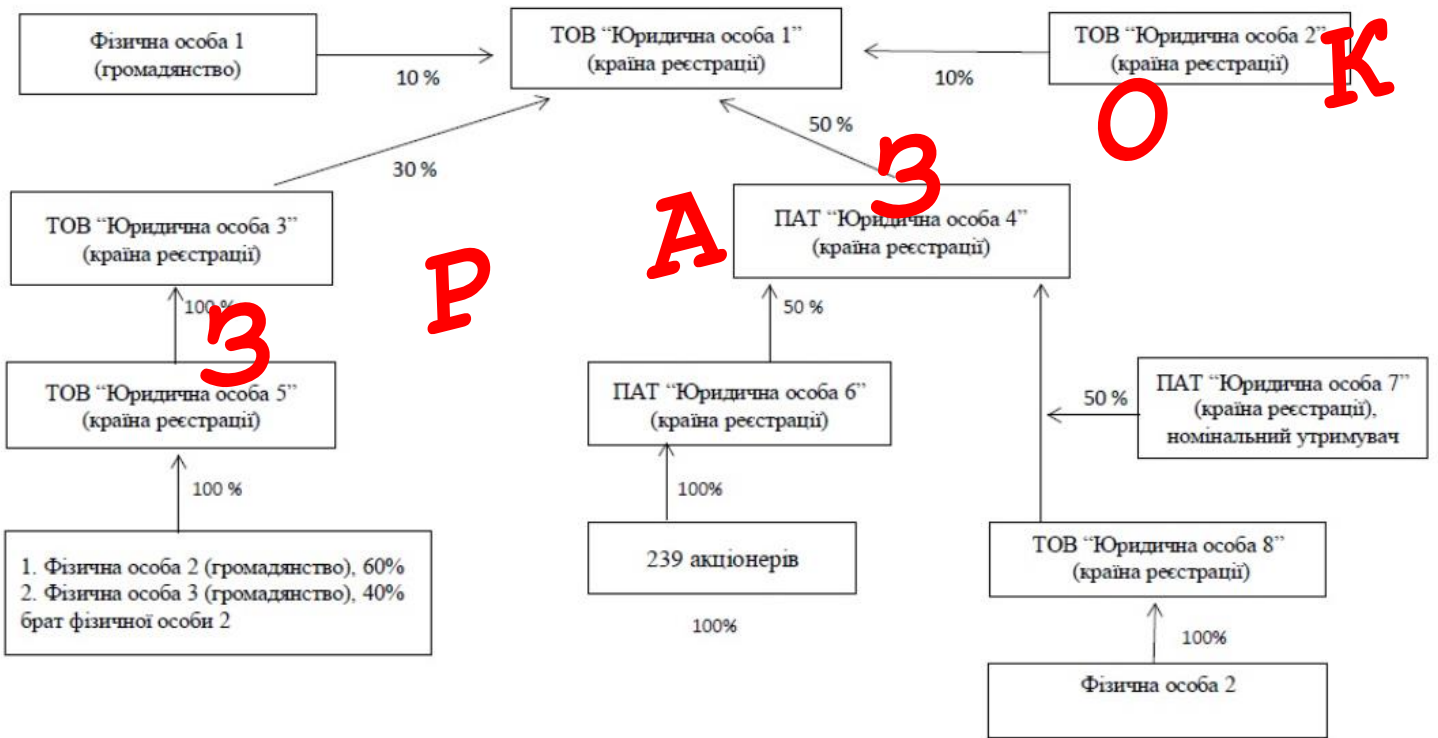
Фізична особа 1
(громадянство)

10 %

ТОВ "Юридична особа 1"
(країна реєстрації)

10%

ТОВ "Юридична особа 2"
(країна реєстрації)

30 %

50 %

ТОВ "Юридична особа 3"
(країна реєстрації)

ПАТ "Юридична особа 4"
(країна реєстрації)

100 %

50 %

ТОВ "Юридична особа 5"
(країна реєстрації)

ПАТ "Юридична особа 6"
(країна реєстрації)

50 %

ПАТ "Юридична особа 7"
(країна реєстрації),
номінальний утримувач

100 %

100%

1. Фізична особа 2 (громадянство), 60%
2. Фізична особа 3 (громадянство), 40%
брат фізичної особи 2

239 акціонерів

100%

ТОВ "Юридична особа 8"
(країна реєстрації)

100%

Фізична особа 2

З Р А З О К